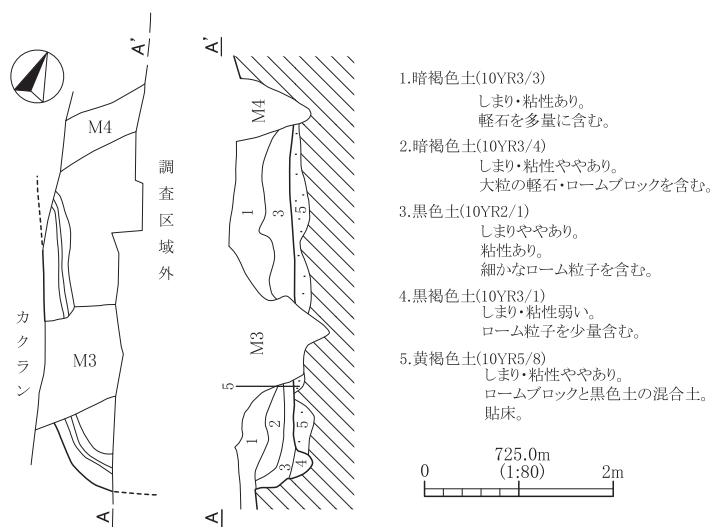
A'

M4

調
査
区
域
外

カ
ク
ラ
ン

M3

A

A'

M4

1

3

5

M3

5

1

2

5

3

4

A

1.暗褐色土(10YR3/3)
しまり・粘性あり。
軽石を多量に含む。

2.暗褐色土(10YR3/4)
しまり・粘性ややあり。
大粒の軽石・ロームブロックを含む。

3.黒色土(10YR2/1)
しまりややあり。
粘性あり。
細かなローム粒子を含む。

4.黒褐色土(10YR3/1)
しまり・粘性弱い。
ローム粒子を少量含む。

5.黄褐色土(10YR5/8)
しまり・粘性ややあり。
ロームブロックと黒色土の混合土。
貼床。

725.0m
0 (1:80) 2m